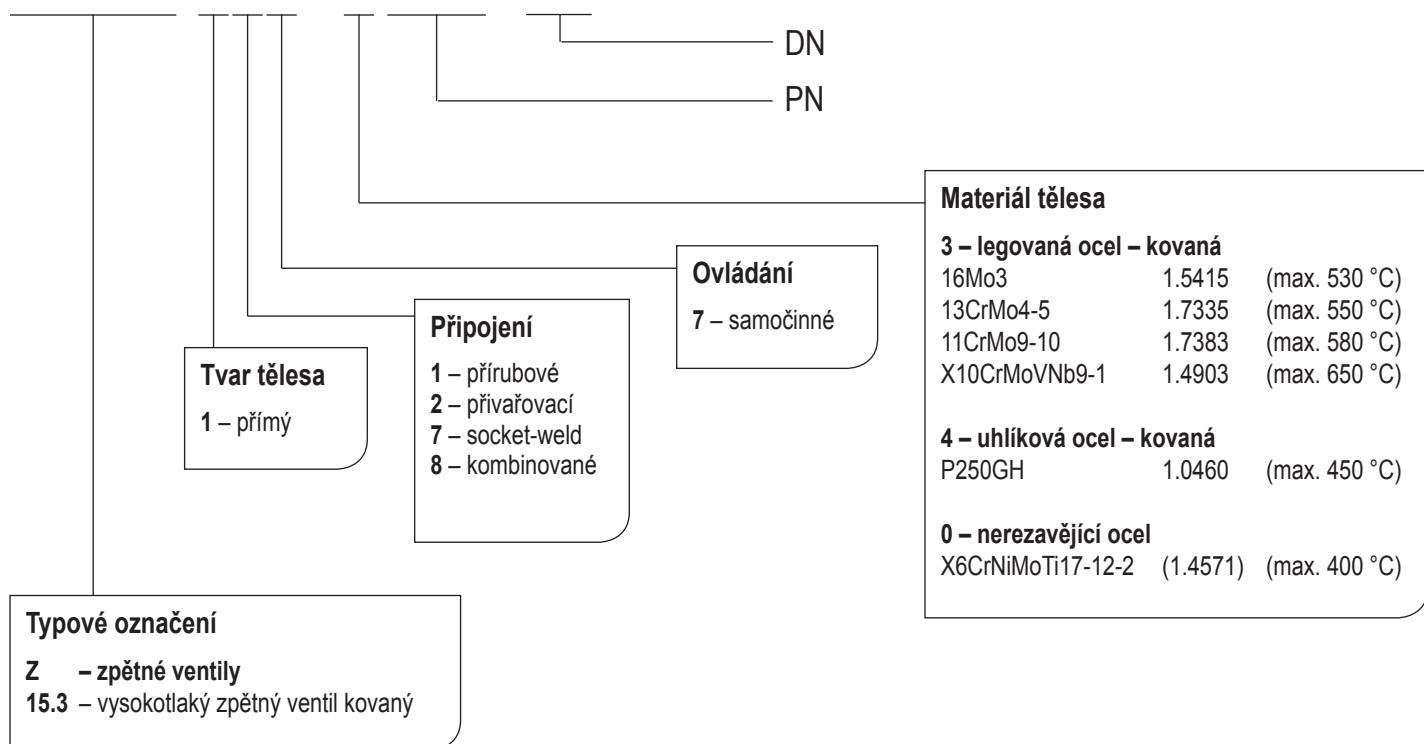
DN

PN

Materiál tělesa

3 – legovaná ocel – kovaná
16Mo3 1.5415 (max. 530 °C)
13CrMo4-5 1.7335 (max. 550 °C)
11CrMo9-10 1.7383 (max. 580 °C)
X10CrMoVNb9-1 1.4903 (max. 650 °C)

4 – uhlíková ocel – kovaná
P250GH 1.0460 (max. 450 °C)

0 – nerezavějící ocel
X6CrNiMoTi17-12-2 (1.4571) (max. 400 °C)

Ovládání

7 – samočinné

Připojení

1 – přírubové
2 – přivařovací
7 – socket-weld
8 – kombinované

Tvar tělesa

1 – přímý

Typové označení

Z – zpětné ventily
15.3 – vysokotlaký zpětný ventil kovaný